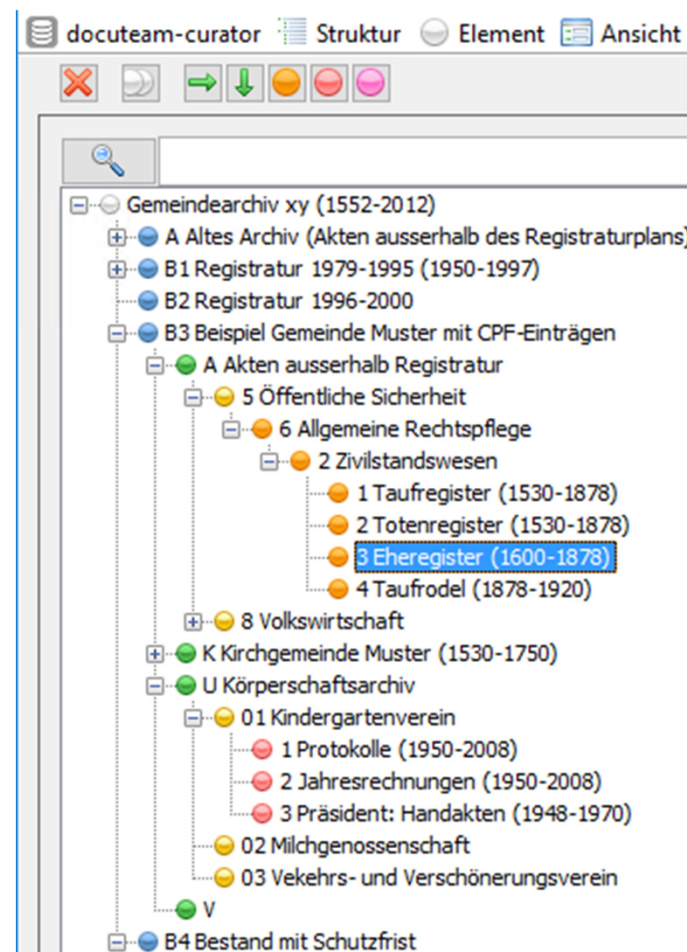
docuteam-curator Struktur Element Ansicht

Gemeindearchiv xy (1552-2012)
A Altes Archiv (Akten ausserhalb des Registraturplans)
B1 Registratur 1979-1995 (1950-1997)
B2 Registratur 1996-2000
B3 Beispiel Gemeinde Muster mit CPF-Einträgen
A Akten ausserhalb Registratur
5 Öffentliche Sicherheit
6 Allgemeine Rechtspflege
2 Zivilstandswesen
1 Taufregister (1530-1878)
2 Totenregister (1530-1878)
3 Eheregister (1600-1878)
4 Taufrodel (1878-1920)
8 Volkswirtschaft
K Kirchgemeinde Muster (1530-1750)
U Körperschaftsarchiv
01 Kindergartenverein
1 Protokolle (1950-2008)
2 Jahresrechnungen (1950-2008)
3 Präsident: Handakten (1948-1970)
02 Milchgenossenschaft
03 Vekehrs- und Verschönerungsverein
V
B4 Bestand mit Schutzfrist